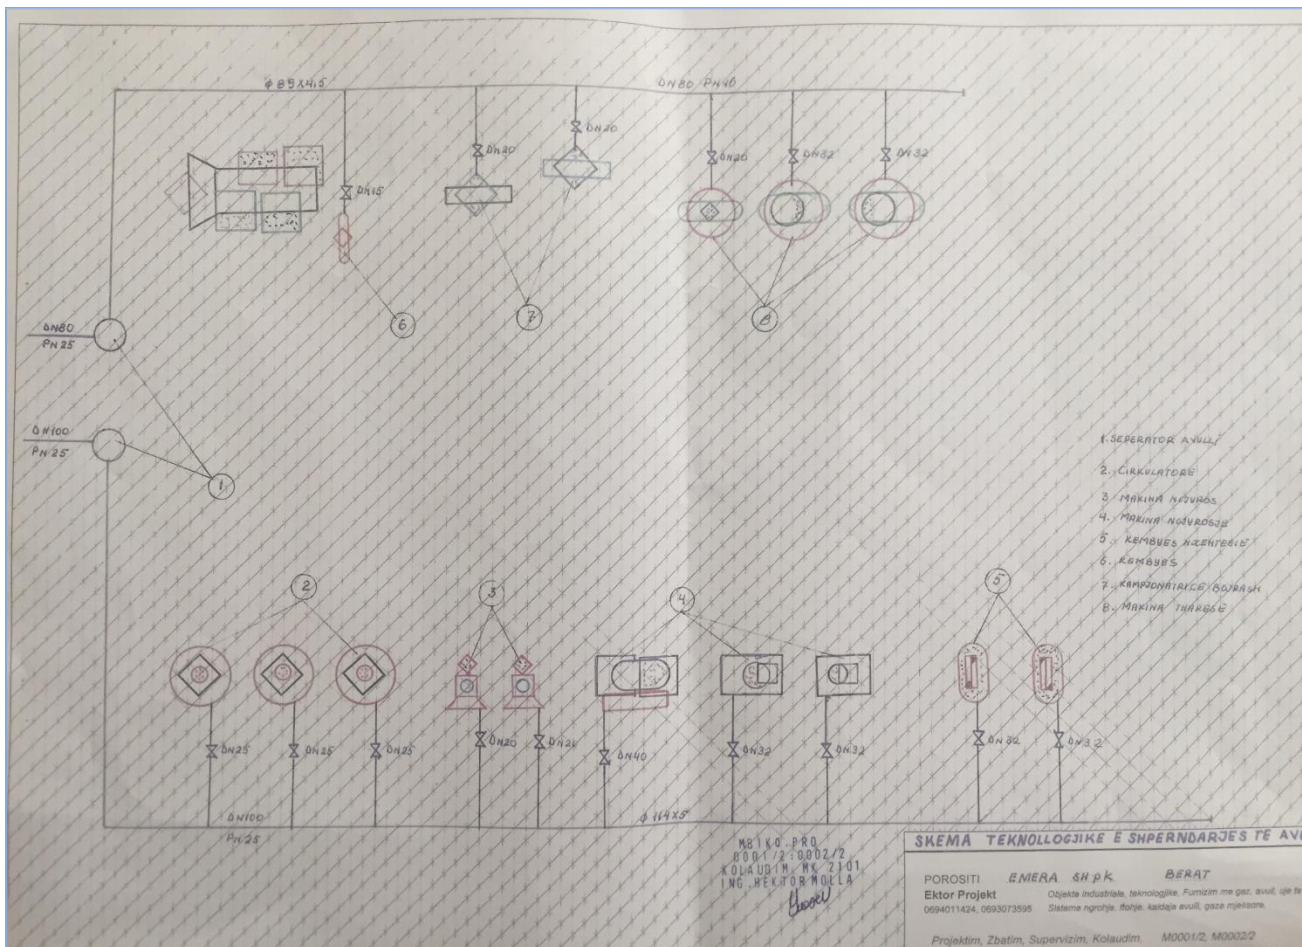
Φ 89x4.5

DN80 PN40

DN15

DN20

DN20

DN20

DN32

DN32

6

7

8

DN80
PN25

DN100
PN25

1

1. SEPERATOR AVULLI
2. CIRKULATORE
3. MAKINA NGJYROS
4. MAKINA NGJYROSJE
5. KEMBYES NXEHTESIE
6. KEMBYES
7. KAMPIONATRICE BOJRASH
8. MAKINA THARESE

2

3

4

5

DN25

DN25

DN25

DN20

DN20

DN40

DN32

DN32

DN32

DN32

DN100
PN25

Φ 114x5

MBIKQ.PRO
0001/2;0002/2
KOLAUDIM, MK 2101
ING. HEKTOR MOLLA

SKEMA TEKNOLLOGJIKE E SHPERNDARJES TE AV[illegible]

POROSITI EMERA SH.p.k BERAT

Ektor Projekt
0694011424, 0693073595

Objekte industriale, teknologjike. Furnizim me gaz, avull, uje te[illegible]
Sisteme ngrohje, ftohje, kaldaja avulli, gaze mjeksore.

Projektim, Zbatim, Supervizim, Kolaudim. M0001/2, M0002/2